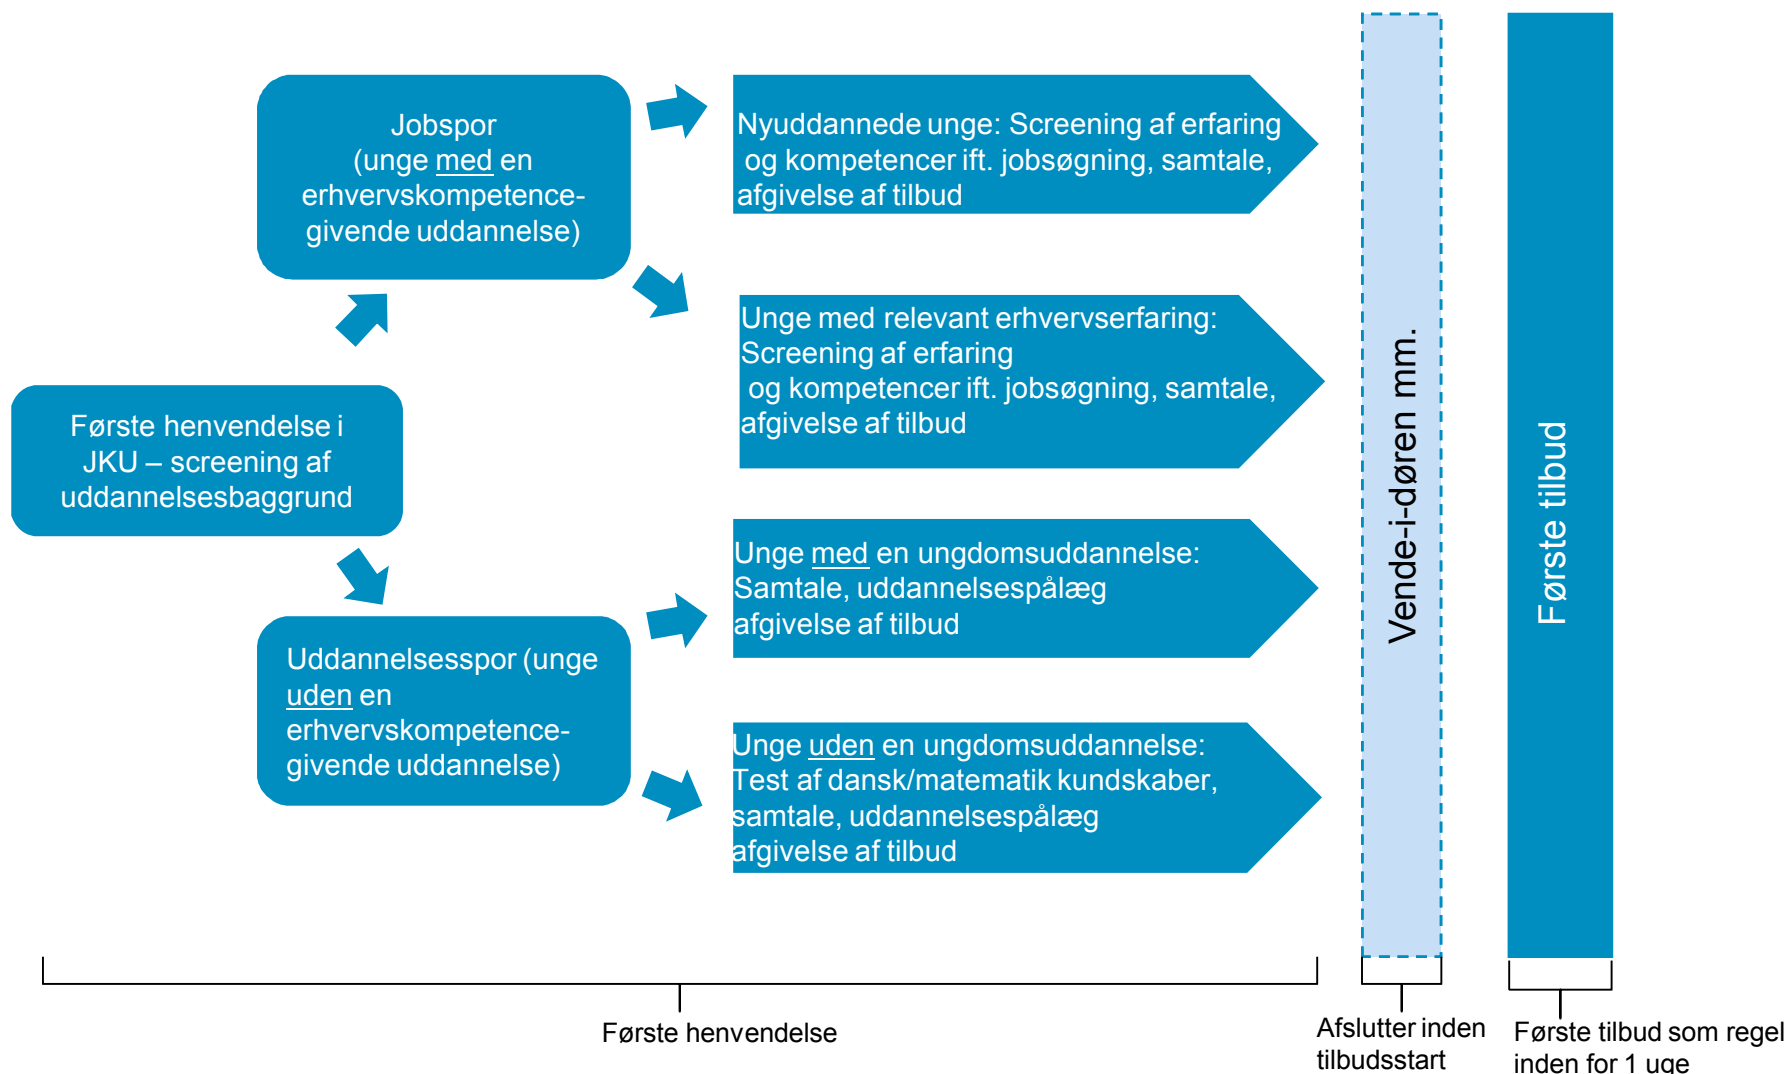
Første henvendelse i JKU – screening af uddannelsesbaggrund

Jobspor (unge med en erhvervskompetencegivende uddannelse)

Nyuddannede unge: Screening af erfaring og kompetencer ift. jobsøgning, samtale, afgivelse af tilbud

Unge med relevant erhvervserfaring: Screening af erfaring og kompetencer ift. jobsøgning, samtale, afgivelse af tilbud

Uddannelsesspor (unge uden en erhvervskompetencegivende uddannelse)

Unge med en ungdomsuddannelse: Samtale, uddannelsespålæg afgivelse af tilbud

Unge uden en ungdomsuddannelse: Test af dansk/matematik kundskaber, samtale, uddannelsespålæg afgivelse af tilbud

Vende-i-døren mm.

Første tilbud

Første henvendelse

Afslutter inden tilbudsstart

Første tilbud som regel inden for 1 uge